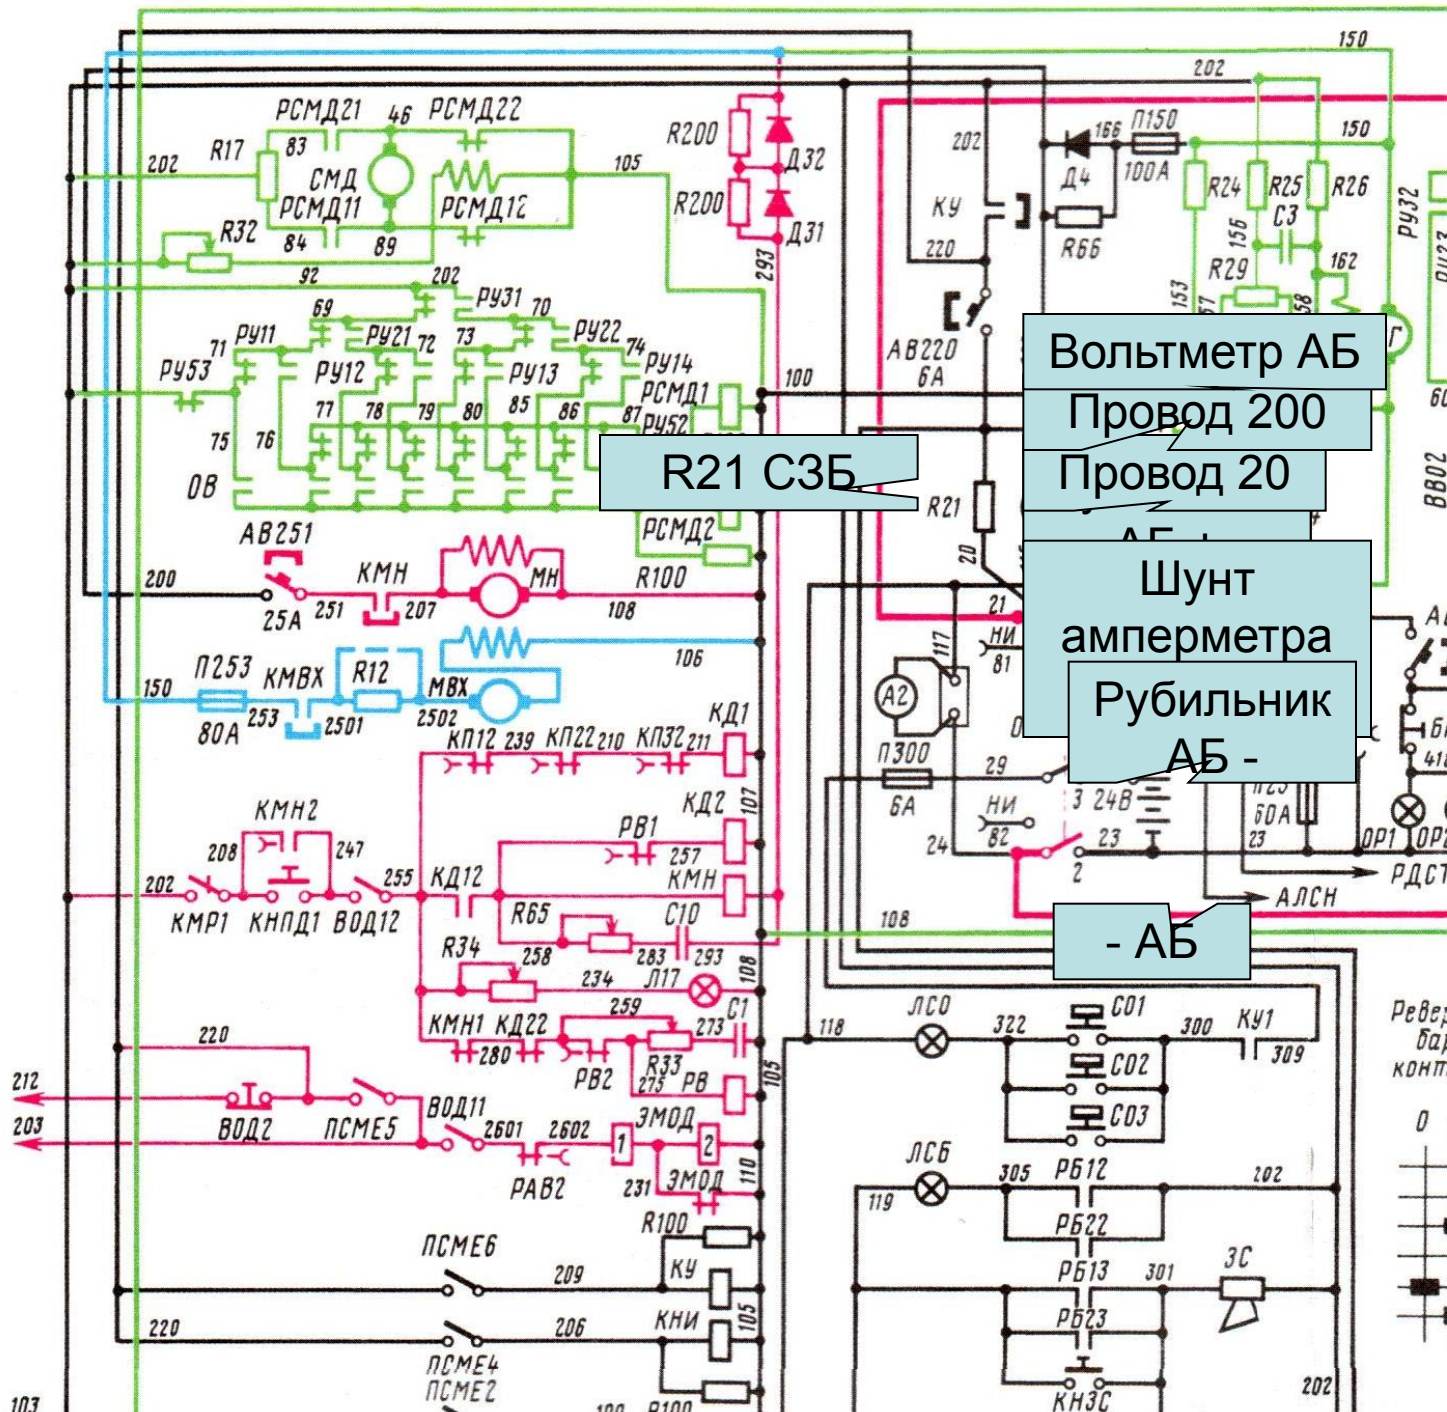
150
202
РСМД21 46 РСМД22
83
202 R17
СМД
РСМД11 РСМД12
105
R32
84 89
92
202
R200
Д32
R200
Д31
293
202
КУ
220
166 П150
Д4 100А
R66
150
R24 R25 R26
С3
156
R29
162
153
58
РУ32
РУ31 70
69
РУ11 РУ21 72 73 РУ22
71 РУ12 РУ13 74 РУ14
РУ53
РСМД1
100
77 78 79 80 85 86 87 РУ52
75 76
ОВ
АВ220
6А
R21
20
21
НИ
81
117
А2
П300
6А
29
НИ
82
24
3 24В
23
2
60А
23
ОР1 ОР2
РДСТ
АЛСН
ВВО2
АВ251
200
25А
КМН
251 207
МН
R100
108
П253 КМВХ R12
150
80А
253 2501
МВХ
2502
106
КП12 239 КП22 210 КП32 211
КД1
КМН2
208 247
КД2
107
РВ1
257
202
255 КД12
КМН
КМР1 КНПД1 ВОД12
R65
С10
R34
258
283 293
234
Л17
108
108
259
КМН1 КД22
280
R33
273 С1
РВ2
275 РВ
105
220
212
203
ВОД2
ПСМЕ5
ВОД11
2601 2602
ЗМОД
1 2
РАВ2
231 ЗМОД
110
R100
ПСМЕ6
209
КУ
220
206
КНИ
105
ПСМЕ4
ПСМЕ2
103
R100
118
ЛСО
322
СО1
300 КУ1
309
СО2
СО3
ЛСБ
119
305 РБ12
202
РБ22
РБ13 301
ЗС
РБ23
КНЗС
202
Ревер
бар
конт
0
Вольтметр АБ
Провод 200
Провод 20
R21 СЗБ
АБ +
Шунт амперметра
Рубильник АБ -
- АБ